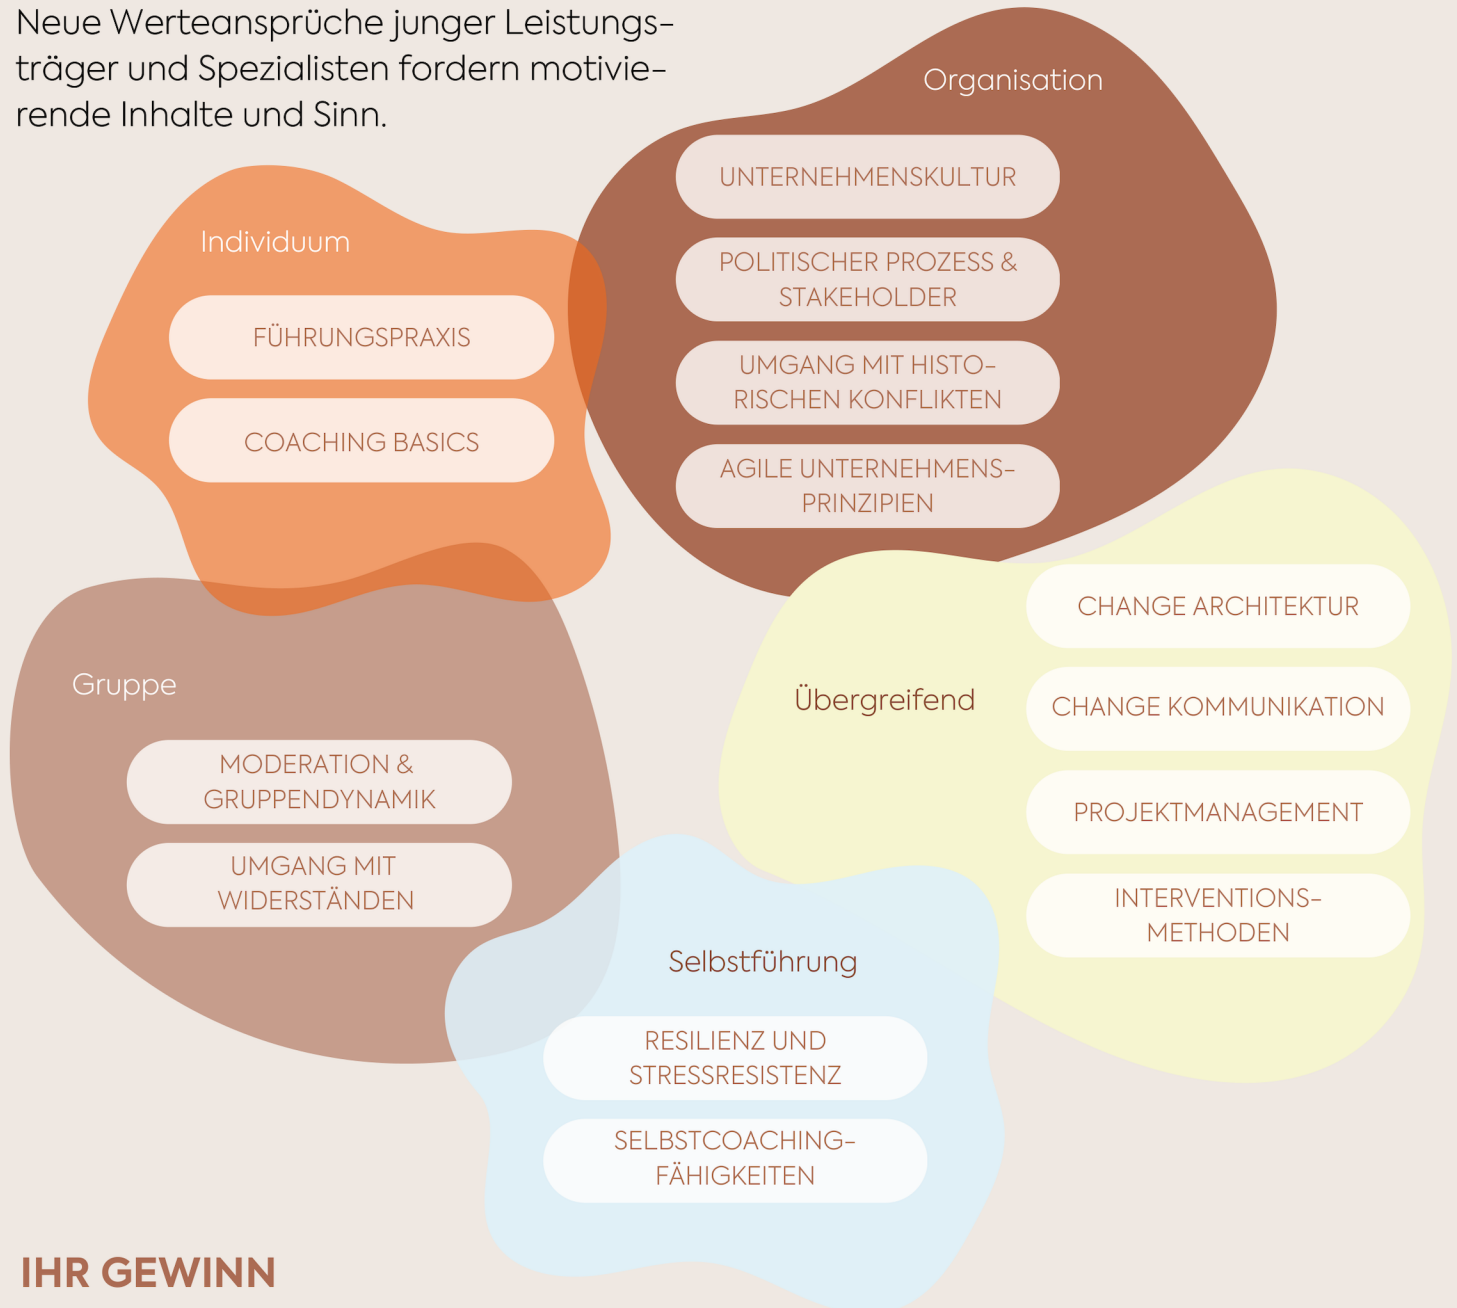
Neue Werteansprüche junger Leistungsträger und Spezialisten fordern motivierende Inhalte und Sinn.

Organisation

UNTERNEHMENSKULTUR

POLITISCHER PROZESS & STAKEHOLDER

UMGANG MIT HISTORISCHEN KONFLIKTEN

AGILE UNTERNEHMENSPRINZIPIEN

Individuum

FÜHRUNGSPRAXIS

COACHING BASICS

Gruppe

MODERATION & GRUPPENDYNAMIK

UMGANG MIT WIDERSTÄNDEN

Übergreifend

CHANGE ARCHITEKTUR

CHANGE KOMMUNIKATION

PROJEKTMANAGEMENT

INTERVENTIONSMETHODEN

Selbstführung

RESILIENZ UND STRESSRESISTENZ

SELBSTCOACHINGFÄHIGKEITEN

IHR GEWINN